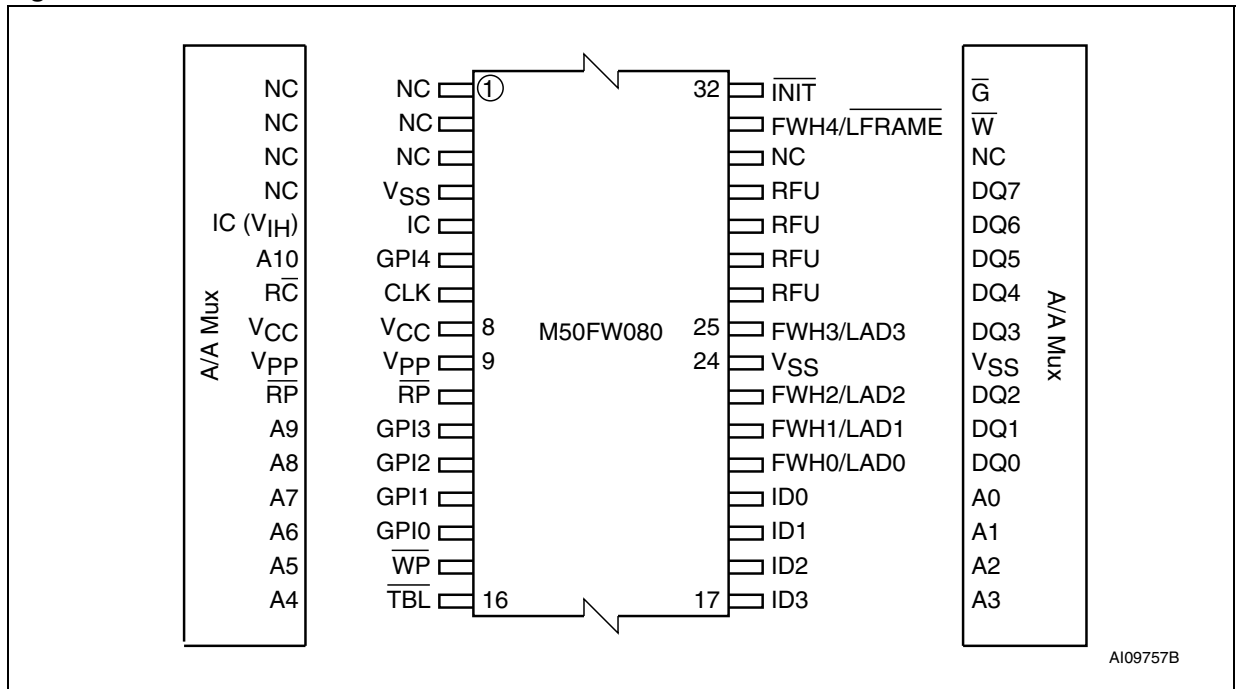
A/A Mux

NC
NC
NC
NC
IC ($V_{IH}$)
A10
$R\overline{C}$
$V_{CC}$
$V_{PP}$
$\overline{RP}$
A9
A8
A7
A6
A5
A4

NC
NC
NC
$V_{SS}$
IC
GPI4
CLK
$V_{CC}$
$V_{PP}$
$\overline{RP}$
GPI3
GPI2
GPI1
GPI0
$\overline{WP}$
$\overline{TBL}$

1
8
9
16

M50FW080

32
25
24
17

$\overline{INIT}$
FWH4/$\overline{LFRAME}$
NC
RFU
RFU
RFU
RFU
FWH3/LAD3
$V_{SS}$
FWH2/LAD2
FWH1/LAD1
FWH0/LAD0
ID0
ID1
ID2
ID3

$\overline{G}$
$\overline{W}$
NC
DQ7
DQ6
DQ5
DQ4
DQ3
$V_{SS}$
DQ2
DQ1
DQ0
A0
A1
A2
A3

A/A Mux

AI09757B